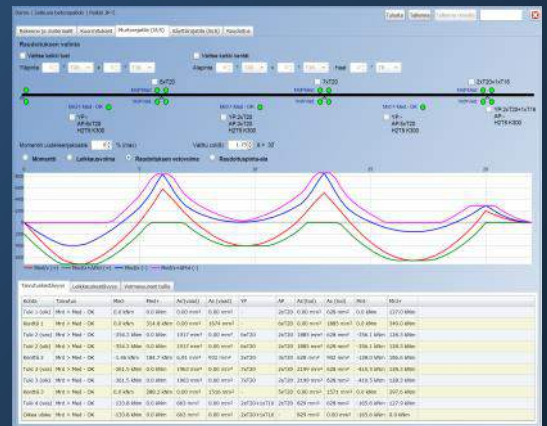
Nomo | Jatkuva betonipalkki | Palkki JP-1

Tulosta | Tallenna | Tallenna nimellä

Rakenne ja materiaalit | Kuormitukset | Murtorajatila (M/V) | Käyttörajatila (halk) | Raudoitus

Raudoituksen valinta

Vaihda kaikki tuet

Vaihda kaikki kentät

MEd+MEd - OK

YP - 2xT20

MEd+MEd - OK

Momentin uudelleenjakautuma 0 % (max)

Valittu ratkaisu 1 / 1

Momentti | Leikkausvoima | Raudoituksen vaikutusalue | Raudoitusalue-ala

MEd(+) | MEd(+)AEd (+) | MEd(-) | MEd(-)AEd (-)

Taivutuskestävyys | Leikkauskestävyys | Halkeamaleveys/taito

| Kohta | Tulos/tai | MEd- | MEd+ | As (vaad) | As (vaad) | YP | AP | As (tod) | As (tod) | MRd- | MRd+ |
|---|---|---|---|---|---|---|---|---|---|---|---|
| Tuki 1 (vas) | MEd < MEd - OK | 0.0 kNm | | 0.00 mm² | | | 2xT20 | 0.00 mm² | 628 mm² | 0.0 kNm | 137.0 kNm |
| Kenttä 1 | MEd < MEd - OK | 0.0 kNm | 314.8 kNm | 0.00 mm² | 1574 mm² | | 2xT20 | 0.00 mm² | 1885 mm² | 0.0 kNm | 340.0 kNm |
| Tuki 2 (vas) | MEd < MEd - OK | -354.3 kNm | 0.0 kNm | 1917 mm² | 0.00 mm² | 6xT20 | 3xT20 | 1885 mm² | 628 mm² | -356.1 kNm | 128.3 kNm |
| Tuki 2 (oik) | MEd < MEd - OK | -354.3 kNm | 0.0 kNm | 1917 mm² | 0.00 mm² | 6xT20 | 3xT20 | 1885 mm² | 628 mm² | -356.1 kNm | 128.3 kNm |
| Kenttä 2 | MEd < MEd - OK | -5.46 kNm | 184.7 kNm | 6.81 mm² | 932 mm² | | 3xT20 | 628 mm² | 942 mm² | -128.0 kNm | 186.0 kNm |
| Tuki 3 (vas) | MEd < MEd - OK | -361.5 kNm | 0.0 kNm | 1963 mm² | 0.00 mm² | 7xT20 | 3xT20 | 2199 mm² | 628 mm² | -410.5 kNm | 128.3 kNm |
| Tuki 3 (oik) | MEd < MEd - OK | -361.5 kNm | 0.0 kNm | 1963 mm² | 0.00 mm² | 7xT20 | 3xT20 | 2199 mm² | 628 mm² | -410.5 kNm | 128.3 kNm |
| Kenttä 3 | MEd < MEd - OK | 0.0 kNm | 280.2 kNm | 0.00 mm² | 1516 mm² | | 5xT20 | 0.00 mm² | 1571 mm² | 0.0 kNm | 297.6 kNm |
| Tuki 4 (vas) | MEd < MEd - OK | -115.6 kNm | 0.0 kNm | 663 mm² | 0.00 mm² | 2xT20+1xT16 | 2xT20 | 829 mm² | 0.00 mm² | -165.6 kNm | 137.0 kNm |
| Oikea ulok | MEd < MEd - OK | -115.6 kNm | 0.0 kNm | 663 mm² | 0.00 mm² | 2xT20+1xT16 | 2xT20 | 829 mm² | 0.00 mm² | -165.6 kNm | 0.0 kNm |